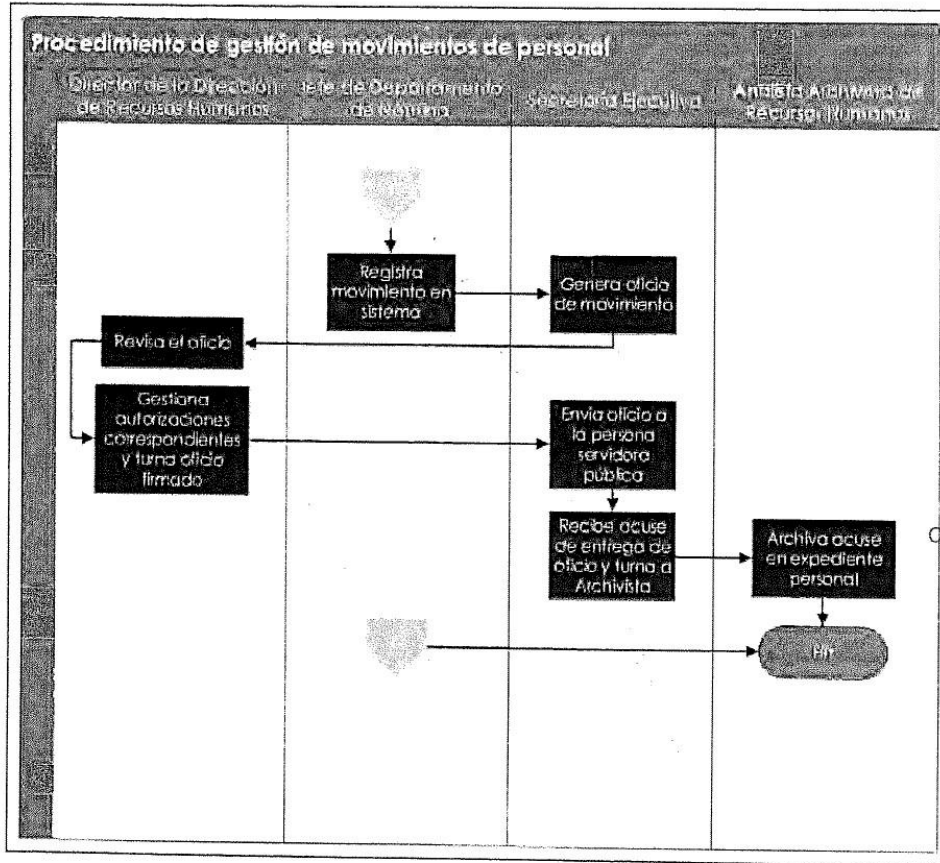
Procedimiento de gestión de movimientos de personal

Director de la Dirección de Recursos Humanos

Jefe de Departamento de Nómina

Secretaria Ejecutiva

Analista Archivista de Recursos Humanos

Registra movimiento en sistema

Genera oficio de movimiento

Revisa el oficio

Gestiona autorizaciones correspondientes y turna oficio firmado

Envía oficio a la persona servidora pública

Recibe acuse de entrega de oficio y turna a Archivista

Archiva acuse en expediente personal

Fin